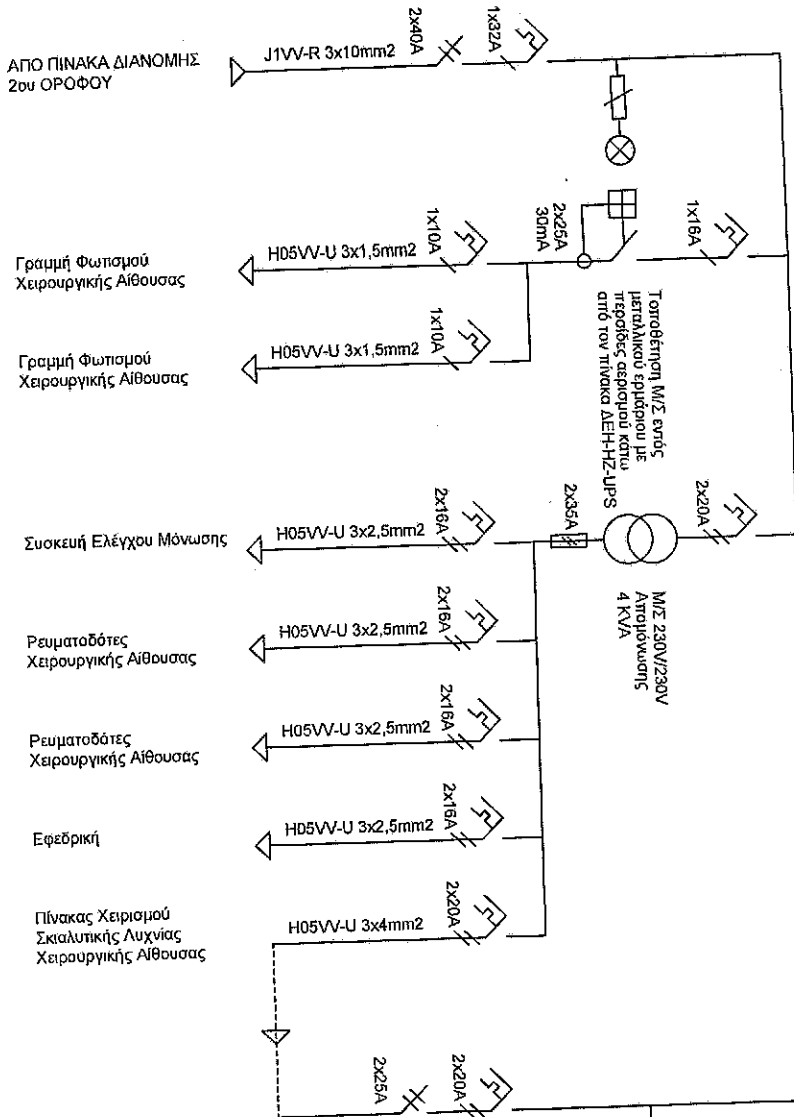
ΑΠΟ ΠΙΝΑΚΑ ΔΙΑΝΟΜΗΣ 2ου ΟΡΟΦΟΥ

J1VV-R 3x10mm2

2x40A

1x32A

Γραμμή Φωτισμού Χειρουργικής Αίθουσας

H05VV-U 3x1,5mm2

1x10A

2x25A 30mA

1x16A

Γραμμή Φωτισμού Χειρουργικής Αίθουσας

H05VV-U 3x1,5mm2

1x10A

Τοποθέτηση Μ/Σ εντός μεταλλικού ερμαρίου με περσίδες αερισμού κάτω από τον πίνακα ΔΕΗ-ΗΖ-UPS

Συσκευή Ελέγχου Μόνωσης

H05VV-U 3x2,5mm2

2x16A

2x35A

2x20A

Μ/Σ 230V/230V Απομόνωσης 4 KVA

Ρευματοδότες Χειρουργικής Αίθουσας

H05VV-U 3x2,5mm2

2x16A

Ρευματοδότες Χειρουργικής Αίθουσας

H05VV-U 3x2,5mm2

2x16A

Εφεδρική

H05VV-U 3x2,5mm2

2x16A

Πίνακας Χειρισμού Σκιαλυτικής Λυχνίας Χειρουργικής Αίθουσας

H05VV-U 3x4mm2

2x20A

2x25A

2x20A